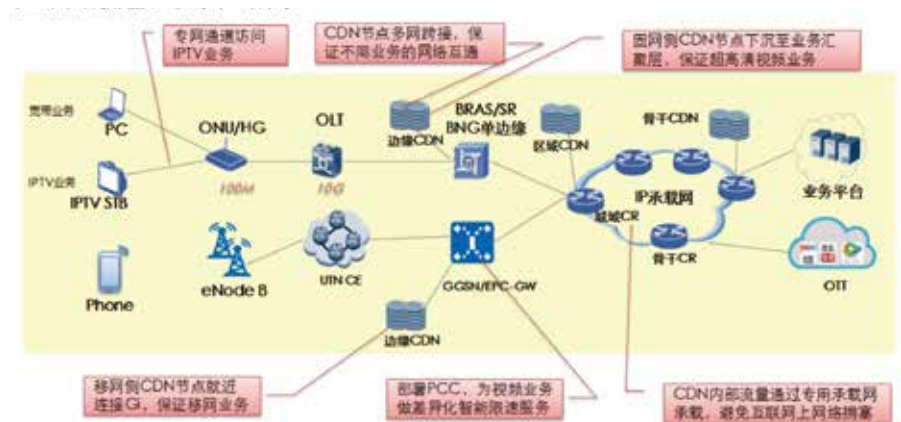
专网通道访问 IPTV业务

CDN节点多网跨接，保证不同业务的网络互通

固网侧CDN节点下沉至业务汇聚层，保证超高清视频业务

宽带业务
PC
IPTV业务
IPTV STB
Phone

ONU/HG
100M
OLT
10G
边缘CDN
BRAS/SR BNG单边缘
区域CDN
骨干CDN
IP承载网
城域CR
骨干CR
业务平台
OTT
eNode B
UTN CE
GGSN/EPC-GW
边缘CDN

移网侧CDN节点就近连接Gi，保证移网业务

部署PCC，为视频业务做差异化智能限速服务

CDN内部流量通过专用承载网承载，避免互联网上网络拥塞